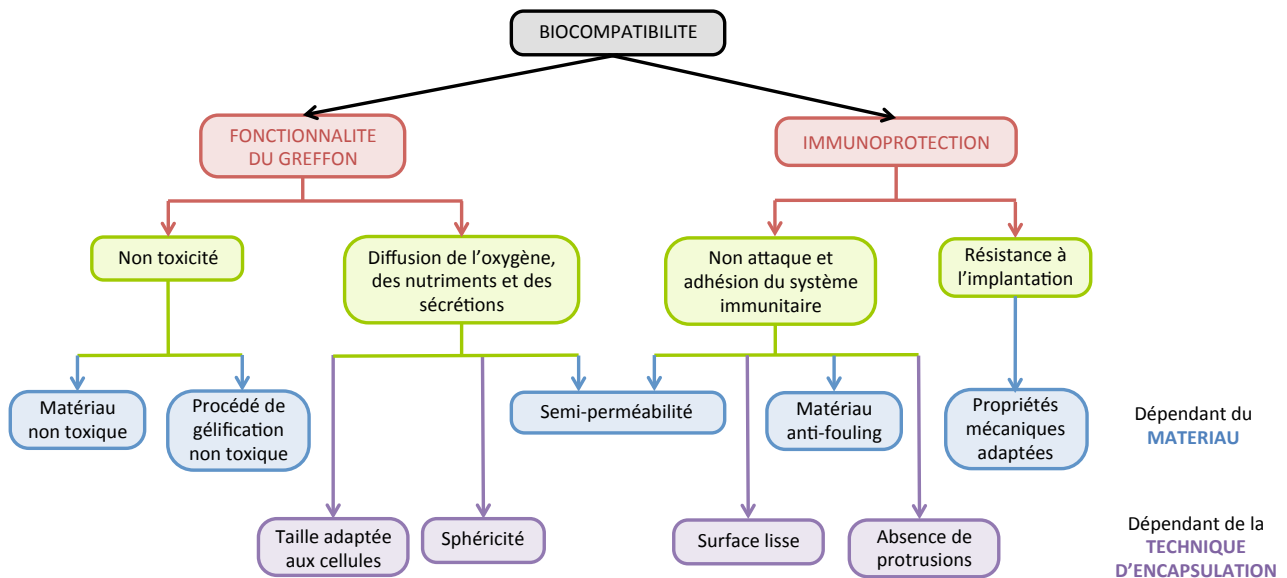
BIOCOMPATIBILITE

FONCTIONNALITE DU GREFFON

IMMUNOPROTECTION

Non toxicité

Diffusion de l'oxygène, des nutriments et des sécrétions

Non attaque et adhésion du système immunitaire

Résistance à l'implantation

Matériau non toxique

Procédé de gélification non toxique

Semi-perméabilité

Matériau anti-fouling

Propriétés mécaniques adaptées

Dépendant du MATERIAU

Taille adaptée aux cellules

Sphéricité

Surface lisse

Absence de protrusions

Dépendant de la TECHNIQUE D'ENCAPSULATION